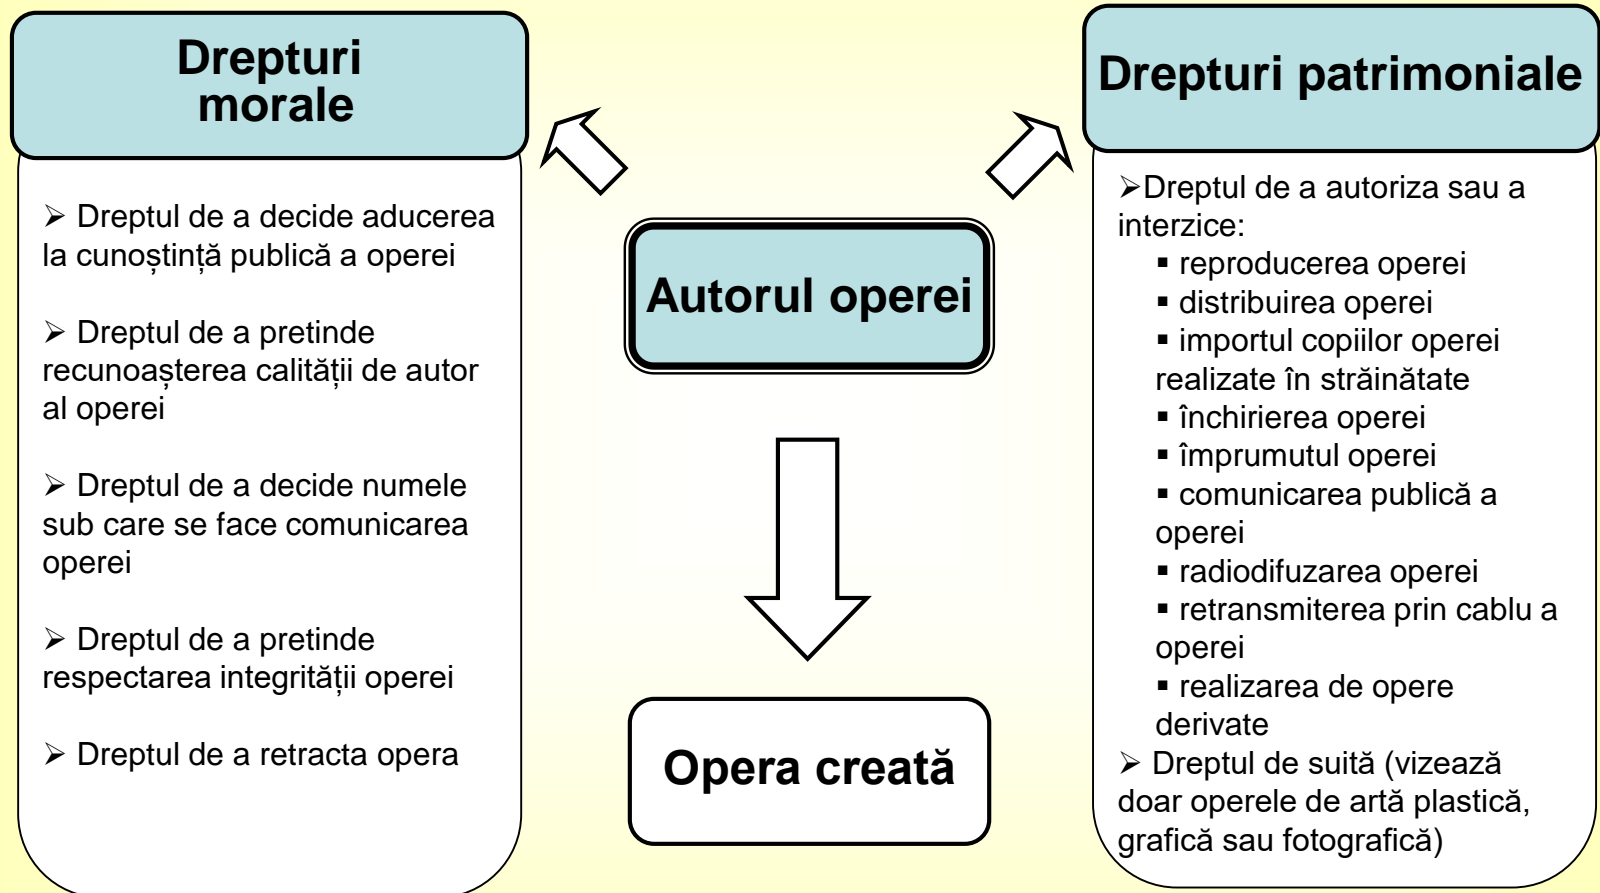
Drepturi morale

➢ Dreptul de a decide aducerea la cunoștință publică a operei

➢ Dreptul de a pretinde recunoașterea calității de autor al operei

➢ Dreptul de a decide numele sub care se face comunicarea operei

➢ Dreptul de a pretinde respectarea integrității operei

➢ Dreptul de a retracta opera

Autorul operei

Opera creată

Drepturi patrimoniale

➢Dreptul de a autoriza sau a interzice:
▪ reproducerea operei
▪ distribuirea operei
▪ importul copiilor operei realizate în străinătate
▪ închirierea operei
▪ împrumutul operei
▪ comunicarea publică a operei
▪ radiodifuzarea operei
▪ retransmiterea prin cablu a operei
▪ realizarea de opere derivate
➢ Dreptul de suită (vizează doar operele de artă plastică, grafică sau fotografică)